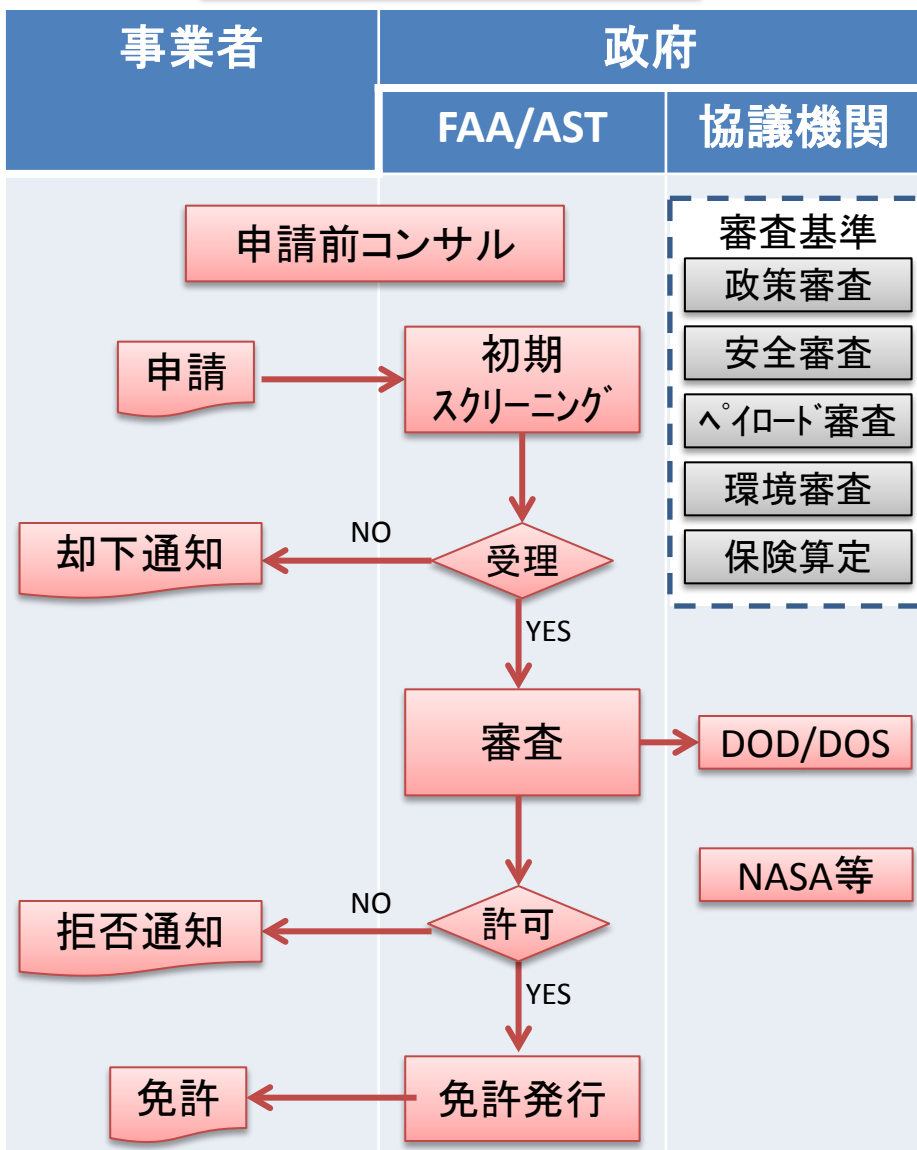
事業者

政府

FAA/AST

協議機関

審査基準

政策審査

安全審査

ﾍﾟｲﾛｰﾄﾞ審査

環境審査

保険算定

申請前コンサル

申請

初期
ｽｸﾘｰﾆﾝｸﾞ

NO

却下通知

受理

YES

審査

DOD/DOS

NASA等

NO

拒否通知

許可

YES

免許

免許発行